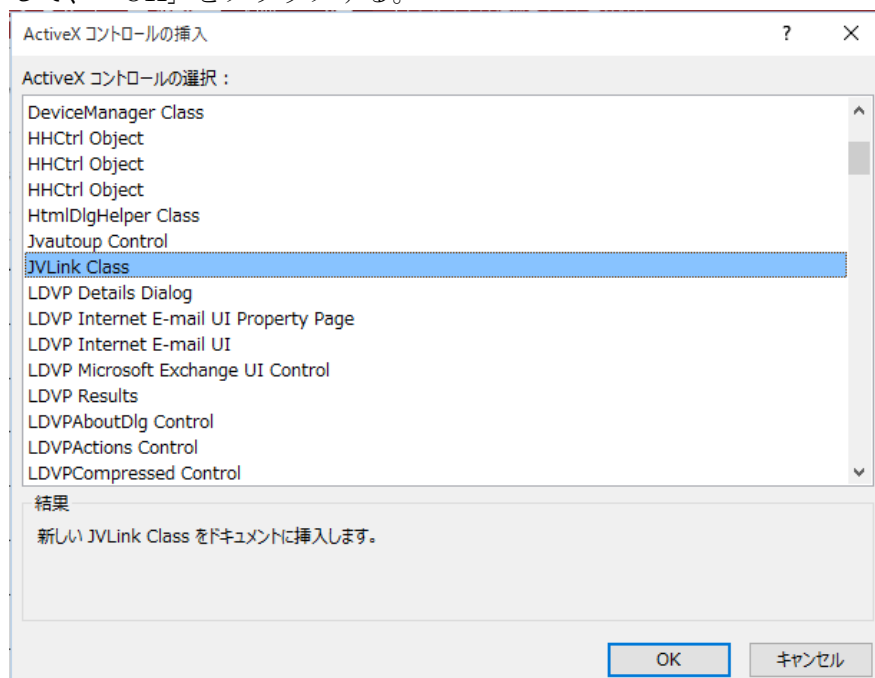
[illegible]

ActiveX コントロールの挿入

?

ActiveX コントロールの選択：

DeviceManager Class
HHCtrl Object
HHCtrl Object
HHCtrl Object
HtmlDlgHelper Class
Jvautoup Control
JVLink Class
LDVP Details Dialog
LDVP Internet E-mail UI Property Page
LDVP Internet E-mail UI
LDVP Microsoft Exchange UI Control
LDVP Results
LDVPAboutDlg Control
LDVPActions Control
LDVPCompressed Control

結果

新しい JVLink Class をドキュメントに挿入します。

OK

キャンセル